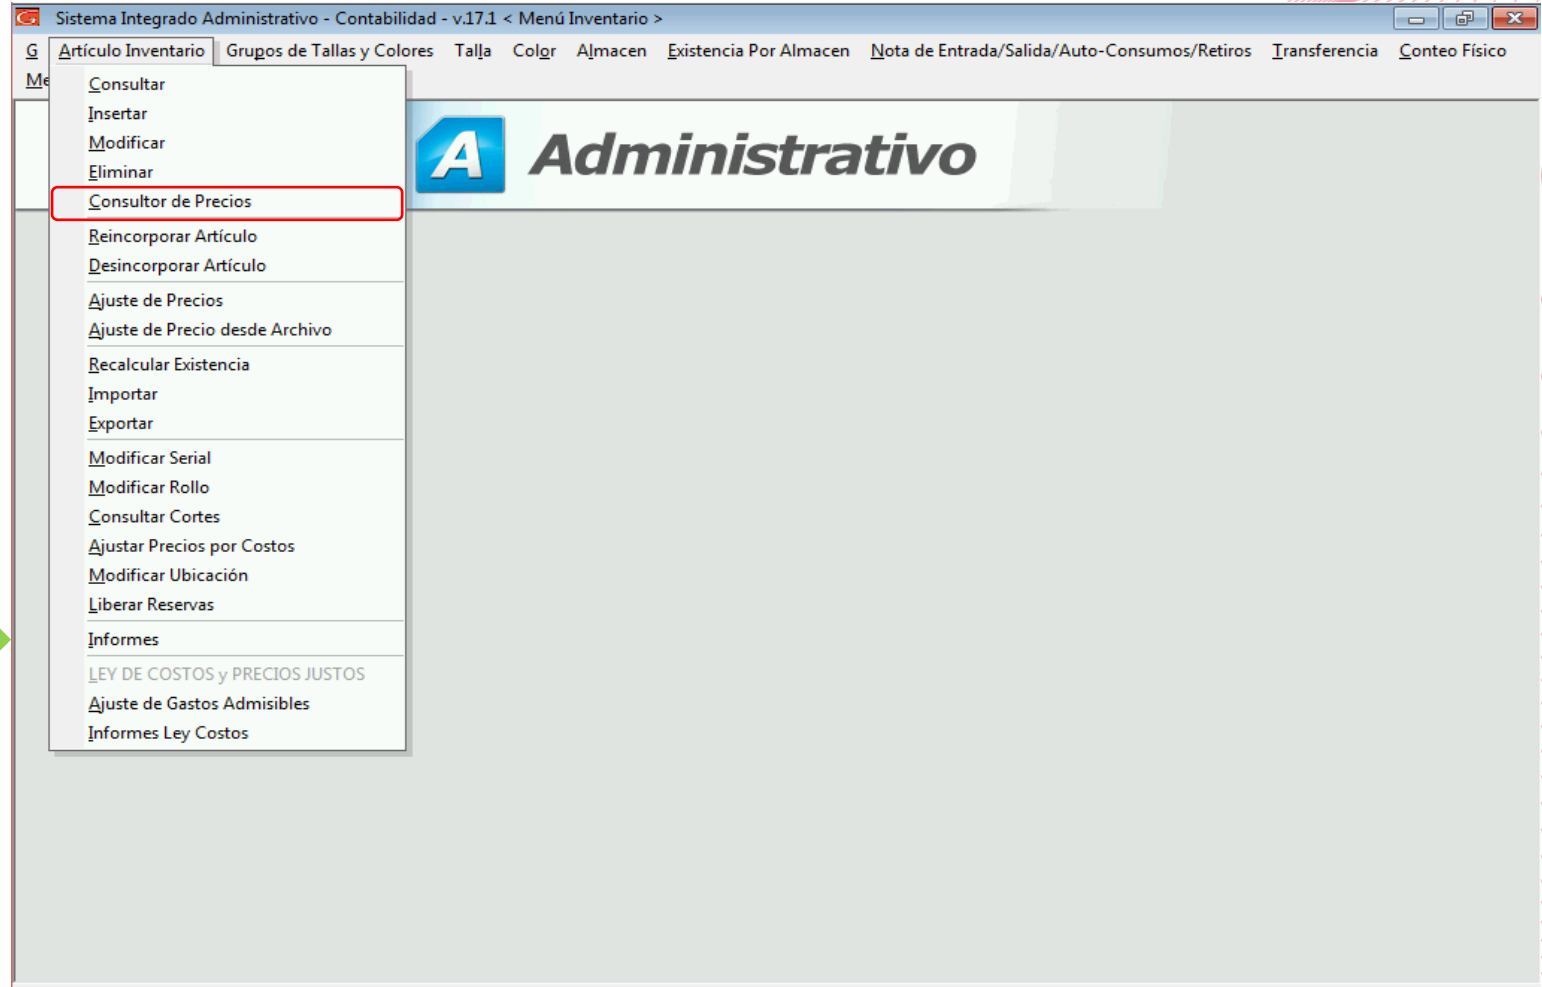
Sistema Integrado Administrativo - Contabilidad - v.17.1 < Menú Inventario >

G Artículo Inventario Grupos de Tallas y Colores Talla Color Almacen Existencia Por Almacen Nota de Entrada/Salida/Auto-Consumos/Retiros Transferencia Conteo Físico

Me

Consultar
Insertar
Modificar
Eliminar
Consultor de Precios
Reincorporar Artículo
Desincorporar Artículo
Ajuste de Precios
Ajuste de Precio desde Archivo
Recalcular Existencia
Importar
Exportar
Modificar Serial
Modificar Rollo
Consultar Cortes
Ajustar Precios por Costos
Modificar Ubicación
Liberar Reservas
Informes
LEY DE COSTOS y PRECIOS JUSTOS
Ajuste de Gastos Admisibles
Informes Ley Costos

A Administrativo